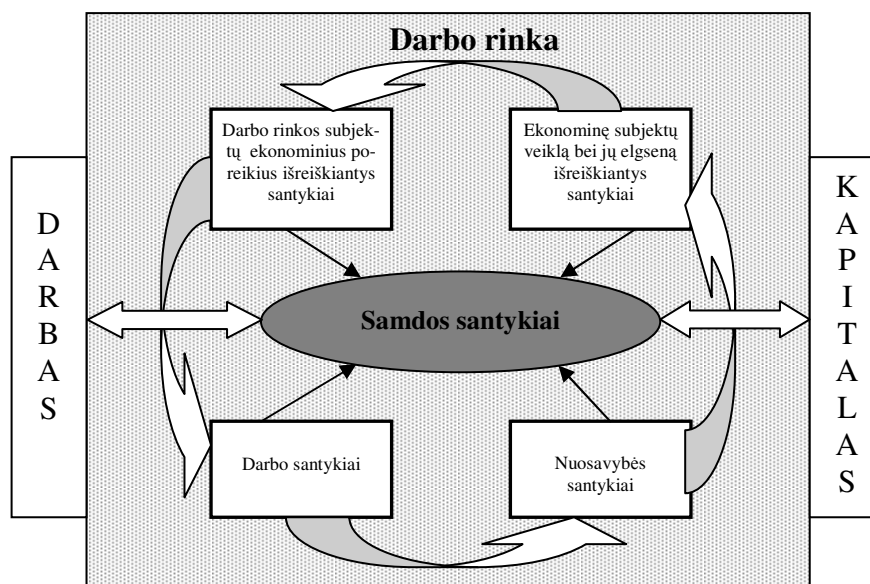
Darbo rinka

Darbo rinkos subjektų ekonominius poreikius išreiškiantys santykiai

Ekonominę subjektų veiklą bei jų elgseną išreiškiantys santykiai

D A R B A S

K A P I T A L A S

Samdos santykiai

Darbo santykiai

Nuosavybės santykiai